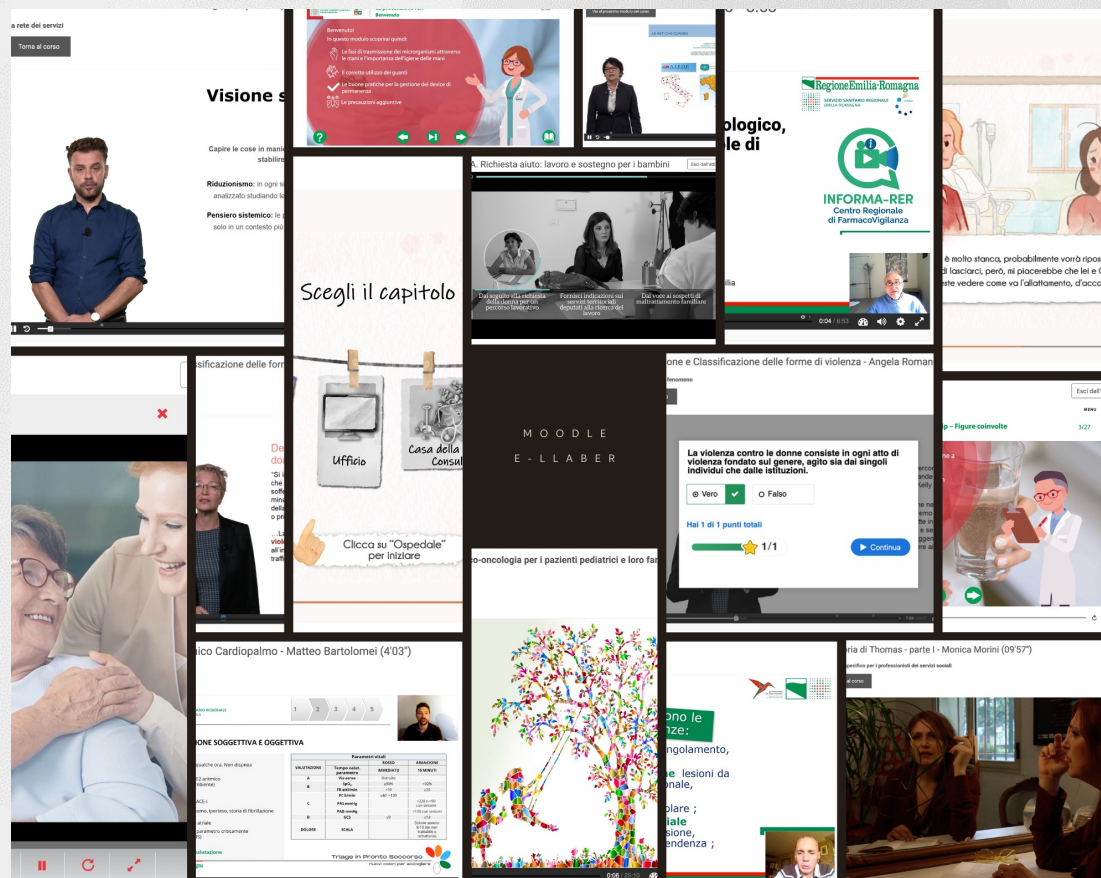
a rete dei servizi

Torna al corso

Visione s

Capire le cose in mani stabilire

Riduzionismo: in ogni s analizzato studiando le

Pensiero sistemico: le solo in un contesto più

Benvenuto

Benvenuto!
In questo modulo scoprirai quindi:

Le fasi di trasmissione dei microrganismi attraverso le mani e l'importanza dell'igiene delle mani

Il corretto utilizzo dei guanti

Le buone pratiche per la gestione dei device di permanenza

Le precauzioni aggiuntive

ologico, le di

Regione Emilia-Romagna
SERVIZIO SANITARIO REGIONALE EMILIA-ROMAGNA

INFORMA-RER
Centro Regionale di FarmacoVigilanza

0:04 / 8:53

è molto stanca, probabilmente vorrà ripos di lasciarci, però, mi piacerebbe che le i este vedere come va l'allattamento, d'acco

Scegli il capitolo

Ufficio

Casa della Consul

Clicca su "Ospedale" per iniziare

A. Richiesta aiuto: lavoro e sostegno per i bambini

Dai seguito alla richiesta della donna per un percorso lavorativo

Fornisci indicazioni sui servizi territoriali deputati alla ricerca del lavoro

Dai voce ai sospetti di maltrattamento familiare

MOODLE
E-LLABER

sificazione delle form

De do

"Si i che soffe mina della o pr

...L viol all'in traff

one e Classificazione delle forme di violenza - Angela Roman

La violenza contro le donne consiste in ogni atto di violenza fondato sul genere, agito sia dai singoli individui che dalle istituzioni.

Vero

Falso

Hai 1 di 1 punti totali

1/1

Continua

Esci dall'

MENU

p – Figure coinvolte

3/27

co-oncologia per i pazienti pediatrici e loro fa

ico Cardiopalmo - Matteo Bartolomei (4'03")

ONE SOGGETTIVA E OGGETTIVA

Parametri vitali

| VALUTAZIONE | Tempo valut. parametro | ROSSO IMMEDIATO | ARANCIONE 15 MINUTI |
|---|---|---|---|
| A | Vie aeree | | |
| B | SpO2 / FR atti/min | | |
| C | FC b/min / PAS mmHg / PAD mmHg | | |
| D | GCS | | |
| DOLORE | SCALA | | |

Triage in Pronto Soccorso
nuovi colori per accogliere

ono le nze:
ngolamento,
e lesioni da onale,
olare ;
iale sione, endenza ;

ria di Thomas - parte I - Monica Morini (09'57")

pecifico per i professionisti dei servizi sociali

al corso